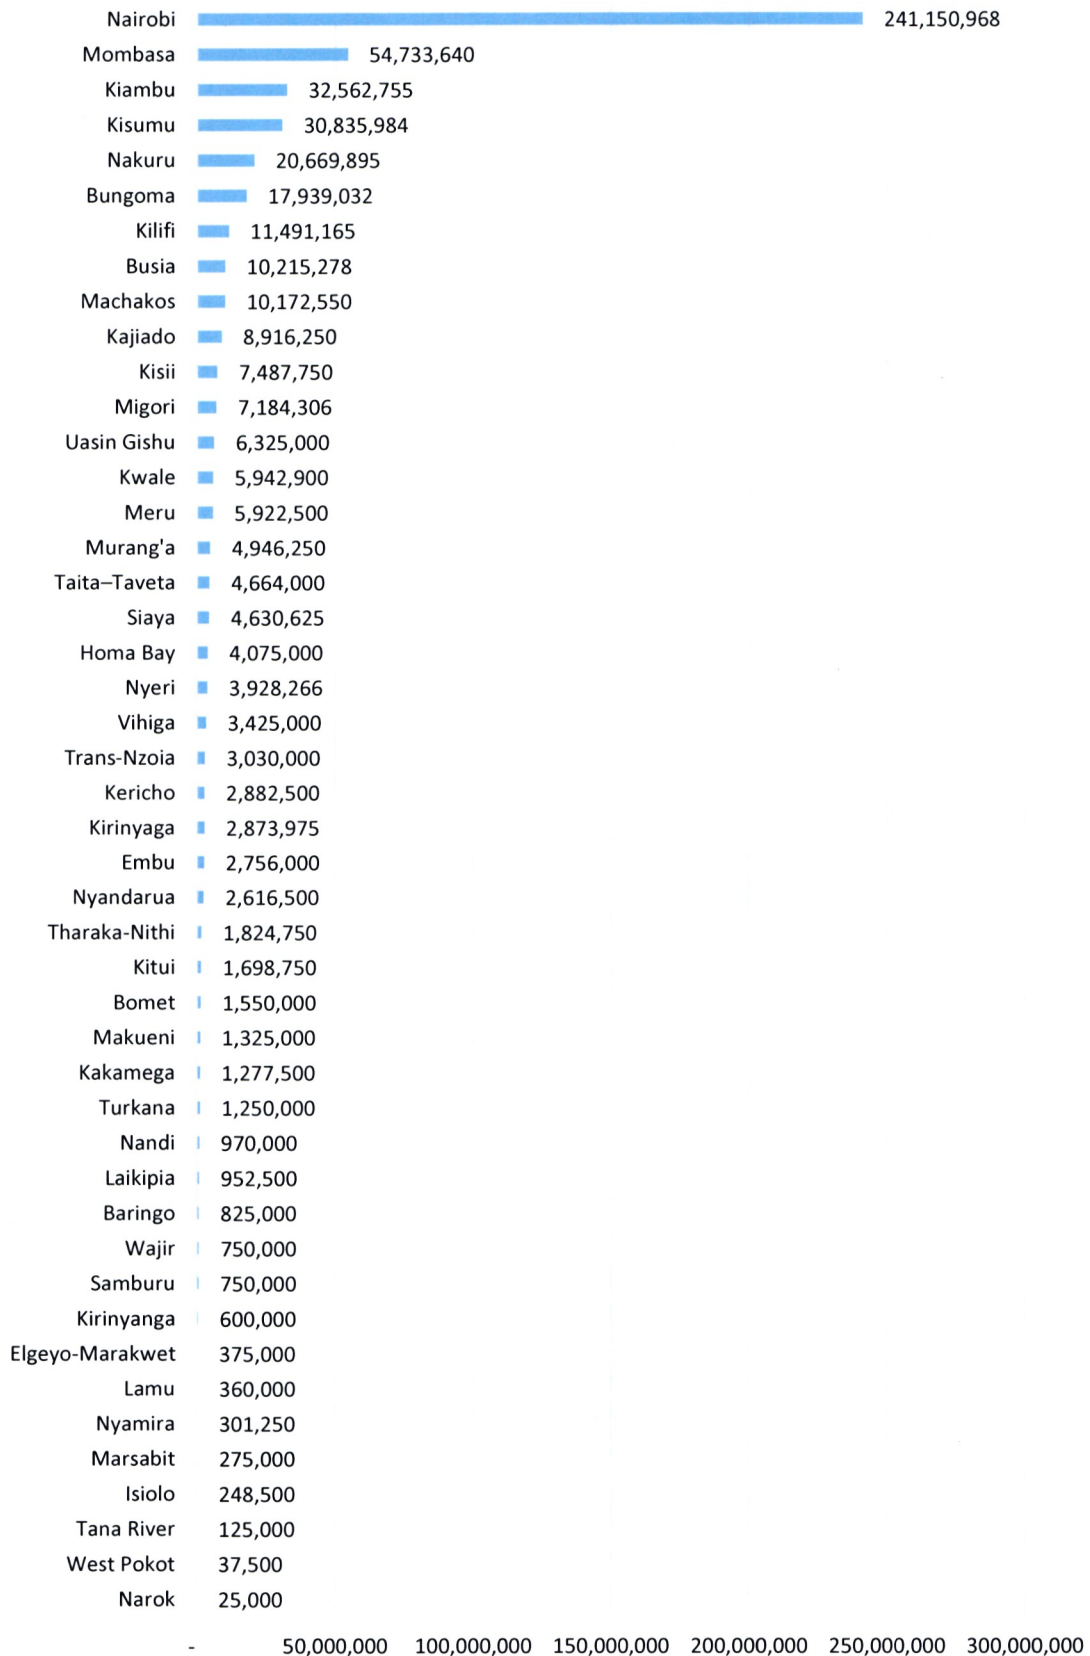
Nairobi 241,150,968
Mombasa 54,733,640
Kiambu 32,562,755
Kisumu 30,835,984
Nakuru 20,669,895
Bungoma 17,939,032
Kilifi 11,491,165
Busia 10,215,278
Machakos 10,172,550
Kajiado 8,916,250
Kisii 7,487,750
Migori 7,184,306
Uasin Gishu 6,325,000
Kwale 5,942,900
Meru 5,922,500
Murang'a 4,946,250
Taita–Taveta 4,664,000
Siaya 4,630,625
Homa Bay 4,075,000
Nyeri 3,928,266
Vihiga 3,425,000
Trans-Nzoia 3,030,000
Kericho 2,882,500
Kirinyaga 2,873,975
Embu 2,756,000
Nyandarua 2,616,500
Tharaka-Nithi 1,824,750
Kitui 1,698,750
Bomet 1,550,000
Makueni 1,325,000
Kakamega 1,277,500
Turkana 1,250,000
Nandi 970,000
Laikipia 952,500
Baringo 825,000
Wajir 750,000
Samburu 750,000
Kirinyanga 600,000
Elgeyo-Marakwet 375,000
Lamu 360,000
Nyamira 301,250
Marsabit 275,000
Isiolo 248,500
Tana River 125,000
West Pokot 37,500
Narok 25,000

- 50,000,000 100,000,000 150,000,000 200,000,000 250,000,000 300,000,000